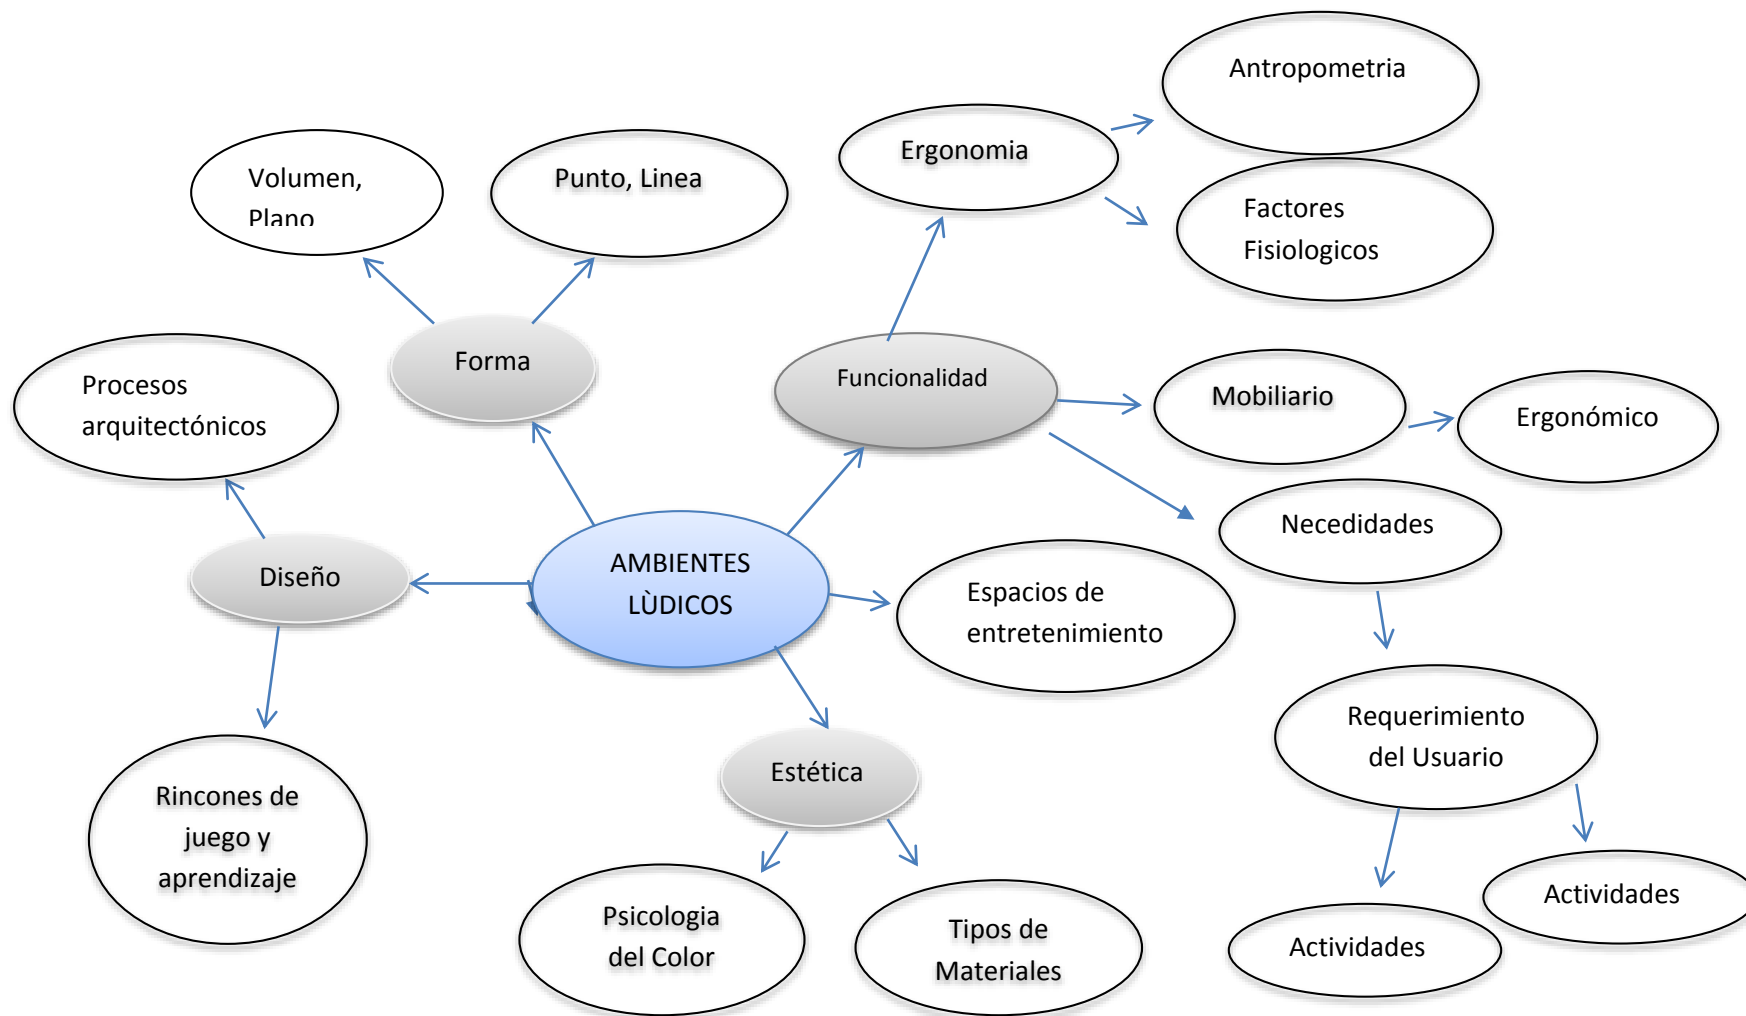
AMBIENTES LÙDICOS

Forma

Volumen, Plano

Punto, Linea

Diseño

Procesos arquitectónicos

Rincones de juego y aprendizaje

Funcionalidad

Ergonomia

Antropometria

Factores Fisiologicos

Mobiliario

Ergonómico

Necedidades

Requerimiento del Usuario

Actividades

Actividades

Espacios de entretenimiento

Estética

Psicologia del Color

Tipos de Materiales